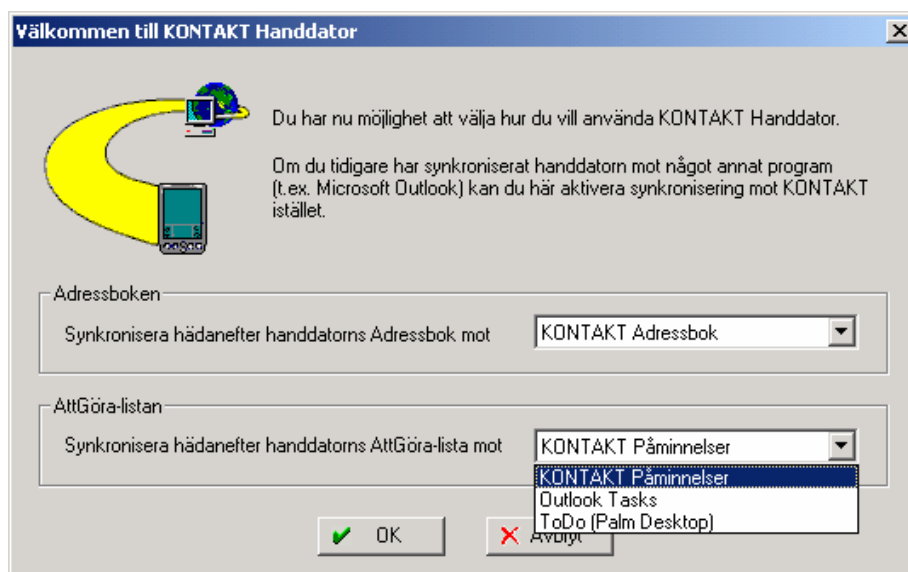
Välkommen till KONTAKT Handdator

Du har nu möjlighet att välja hur du vill använda KONTAKT Handdator.

Om du tidigare har synkroniserat handdatorn mot något annat program (t.ex. Microsoft Outlook) kan du här aktivera synkronisering mot KONTAKT istället.

Adressboken

Synkronisera hädanefter handdatorns Adressbok mot

KONTAKT Adressbok

AttGöra-listan

Synkronisera hädanefter handdatorns AttGöra-lista mot

KONTAKT Påminnelser

KONTAKT Påminnelser
Outlook Tasks
ToDo (Palm Desktop)

OK

Avbryt